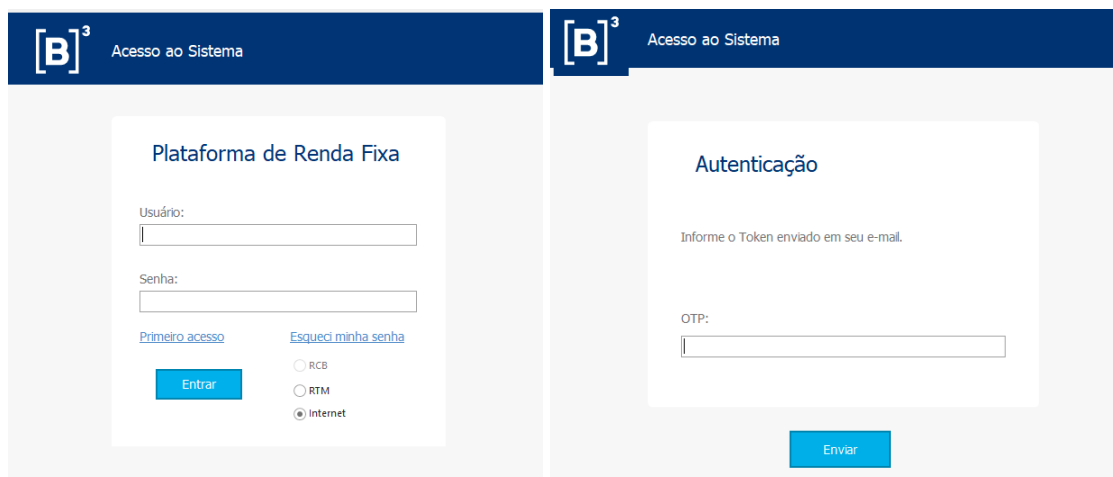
[B]³ Acesso ao Sistema

Plataforma de Renda Fixa

Usuário:

Senha:

Primeiro acesso

Esqueci minha senha

Entrar

RCB

RTM

Internet

[B]³ Acesso ao Sistema

Autenticação

Informe o Token enviado em seu e-mail.

OTP:

Enviar